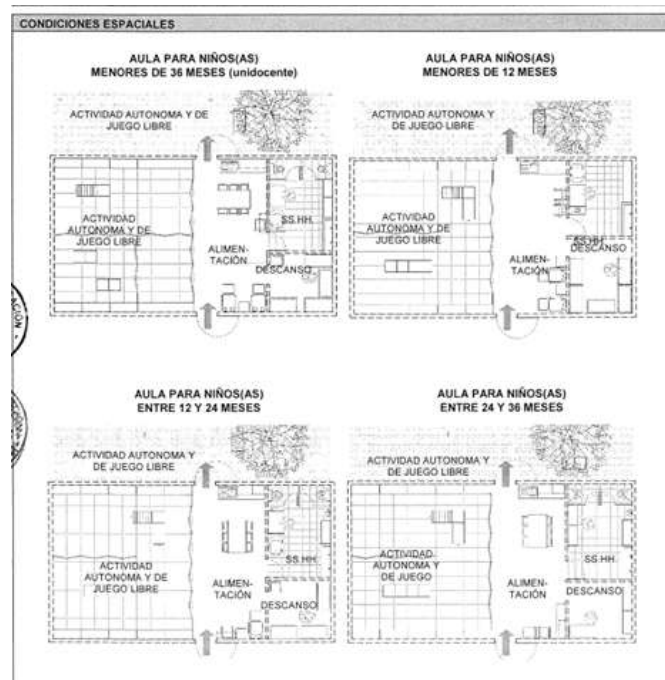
CONDICIONES ESPACIALES

AULA PARA NIÑOS(AS)
MENORES DE 36 MESES (unidocente)

ACTIVIDAD AUTONOMA Y DE JUEGO LIBRE

ACTIVIDAD AUTONOMA Y DE JUEGO LIBRE

ALIMENTACIÓN

SS.HH.

DESCANSO

AULA PARA NIÑOS(AS)
MENORES DE 12 MESES

ACTIVIDAD AUTONOMA Y DE JUEGO LIBRE

ACTIVIDAD AUTONOMA Y DE JUEGO LIBRE

ALIMENTACIÓN

SS.HH.

DESCANSO

AULA PARA NIÑOS(AS)
ENTRE 12 Y 24 MESES

ACTIVIDAD AUTONOMA Y DE JUEGO LIBRE

ACTIVIDAD AUTONOMA Y DE JUEGO LIBRE

ALIMENTACIÓN

SS.HH.

DESCANSO

AULA PARA NIÑOS(AS)
ENTRE 24 Y 36 MESES

ACTIVIDAD AUTONOMA Y DE JUEGO LIBRE

ACTIVIDAD AUTONOMA Y DE JUEGO

ALIMENTACIÓN

SS.HH.

DESCANSO